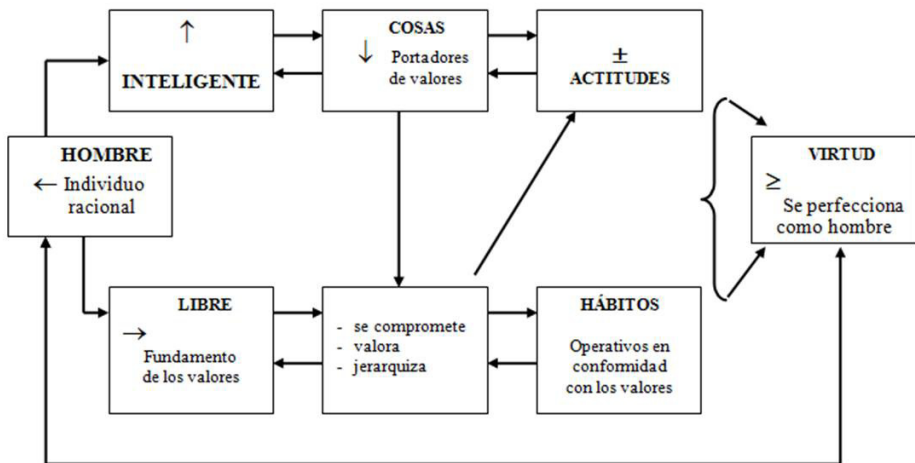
↑
INTELIGENTE

COSAS
↓ Portadores de valores

±
ACTITUDES

HOMBRE
← Individuo racional

VIRTUD
≥
Se perfecciona como hombre

LIBRE
→
Fundamento de los valores

- se compromete
- valora
- jerarquiza

HÁBITOS
Operativos en conformidad con los valores